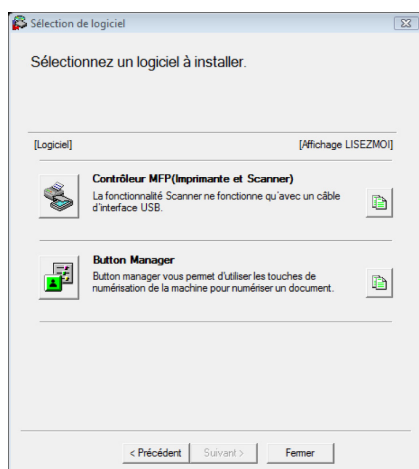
Sélection de logiciel

Sélectionnez un logiciel à installer.

[Logiciel]

[Affichage LISEZMOI]

Contrôleur MFP(Imprimante et Scanner)
La fonctionnalité Scanner ne fonctionne qu'avec un câble d'interface USB.

Button Manager
Button manager vous permet d'utiliser les touches de numérisation de la machine pour numériser un document.

< Précédent

Suivant >

Fermer